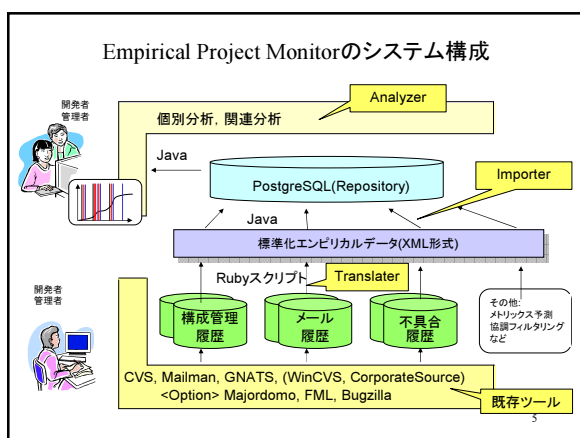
Empirical Project Monitorのシステム構成

開発者
管理者

Analyzer

個別分析，関連分析

Java

PostgreSQL(Repository)

Importer

Java

標準化エンピリカルデータ(XML形式)

Rubyスクリプト

Translater

開発者
管理者

構成管理履歴

メール履歴

不具合履歴

その他:
メトリックス予測
協調フィルタリング
など

CVS, Mailman, GNATS, (WinCVS, CorporateSource)
<Option> Majordomo, FML, Bugzilla

既存ツール

5